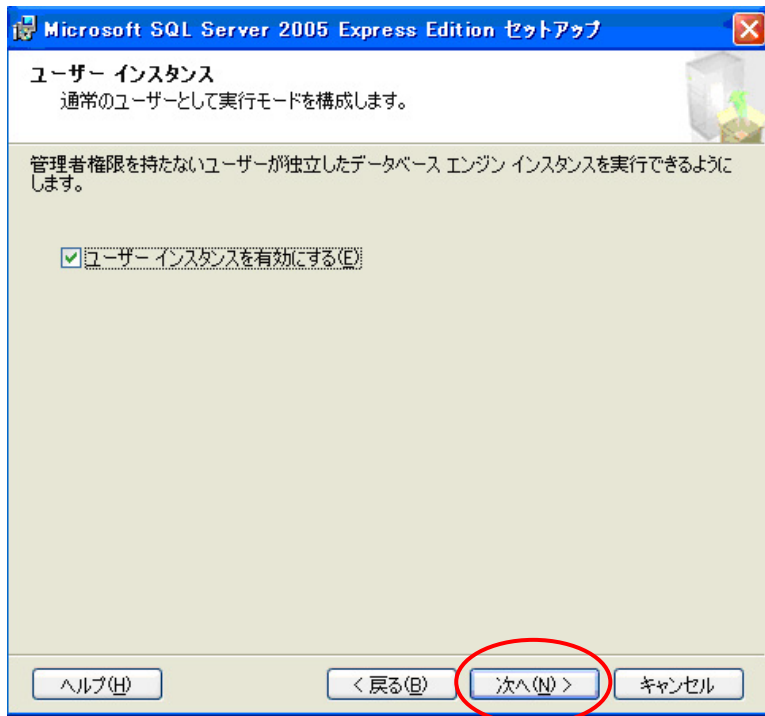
Microsoft SQL Server 2005 Express Edition セットアップ

ユーザー インスタンス
通常のユーザーとして実行モードを構成します。

管理者権限を持たないユーザーが独立したデータベース エンジン インスタンスを実行できるようにします。

ユーザー インスタンスを有効にする(E)

ヘルプ(H)
< 戻る(B)
次へ(N) >
キャンセル